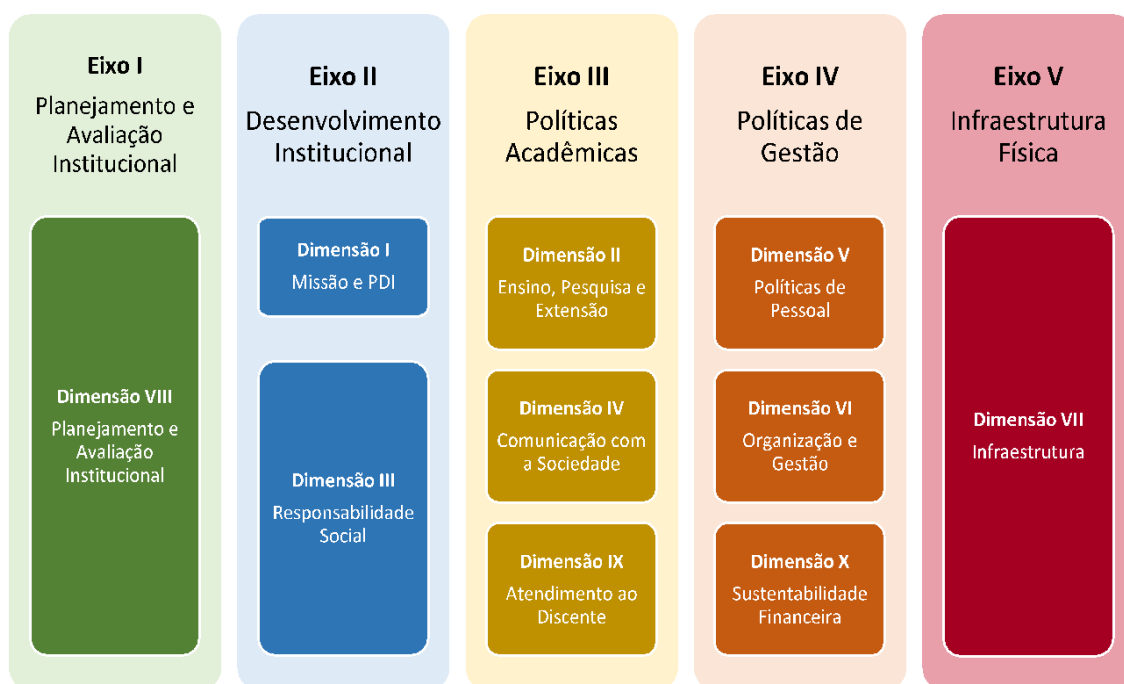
Eixo I
Planejamento e Avaliação Institucional

Dimensão VIII
Planejamento e Avaliação Institucional

Eixo II
Desenvolvimento Institucional

Dimensão I
Missão e PDI

Dimensão III
Responsabilidade Social

Eixo III
Políticas Acadêmicas

Dimensão II
Ensino, Pesquisa e Extensão

Dimensão IV
Comunicação com a Sociedade

Dimensão IX
Atendimento ao Discente

Eixo IV
Políticas de Gestão

Dimensão V
Políticas de Pessoal

Dimensão VI
Organização e Gestão

Dimensão X
Sustentabilidade Financeira

Eixo V
Infraestrutura Física

Dimensão VII
Infraestrutura